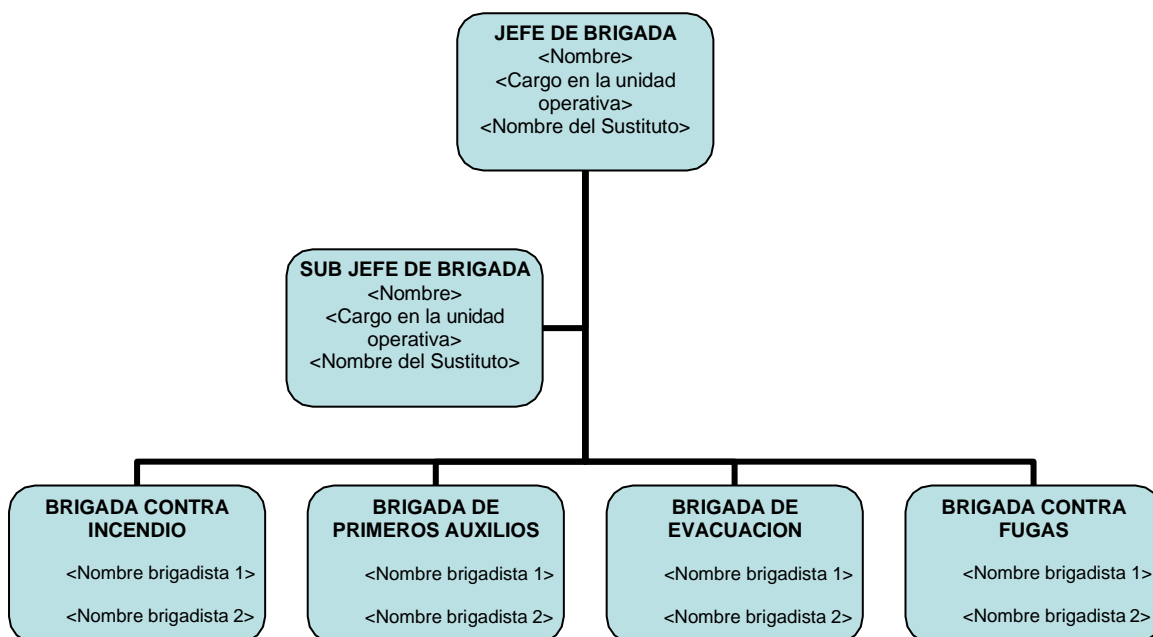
JEFE DE BRIGADA
<Nombre>
<Cargo en la unidad operativa>
<Nombre del Sustituto>

SUB JEFE DE BRIGADA
<Nombre>
<Cargo en la unidad operativa>
<Nombre del Sustituto>

BRIGADA CONTRA INCENDIO
<Nombre brigadista 1>
<Nombre brigadista 2>

BRIGADA DE PRIMEROS AUXILIOS
<Nombre brigadista 1>
<Nombre brigadista 2>

BRIGADA DE EVACUACION
<Nombre brigadista 1>
<Nombre brigadista 2>

BRIGADA CONTRA FUGAS
<Nombre brigadista 1>
<Nombre brigadista 2>